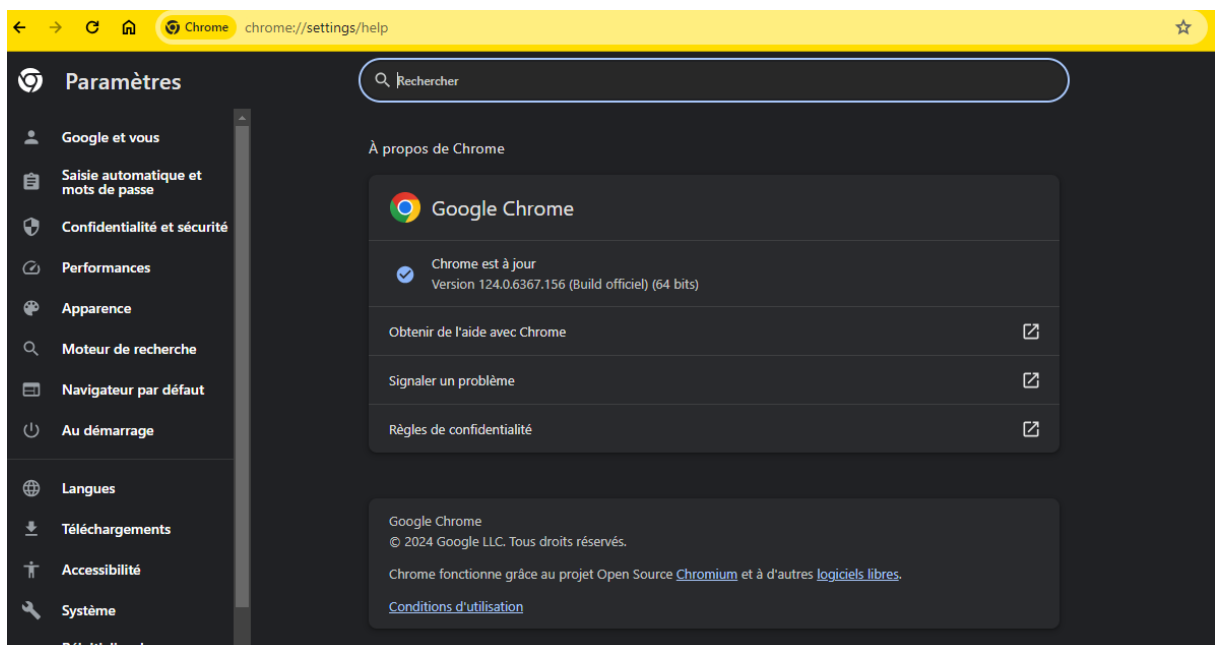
Chrome chrome://settings/help

Paramètres

Rechercher

Google et vous
Saisie automatique et mots de passe
Confidentialité et sécurité
Performances
Apparence
Moteur de recherche
Navigateur par défaut
Au démarrage
Langues
Téléchargements
Accessibilité
Système
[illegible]

À propos de Chrome

Google Chrome

Chrome est à jour
Version 124.0.6367.156 (Build officiel) (64 bits)

Obtenir de l'aide avec Chrome

Signaler un problème

Règles de confidentialité

Google Chrome
© 2024 Google LLC. Tous droits réservés.

Chrome fonctionne grâce au projet Open Source Chromium et à d'autres logiciels libres.

Conditions d'utilisation